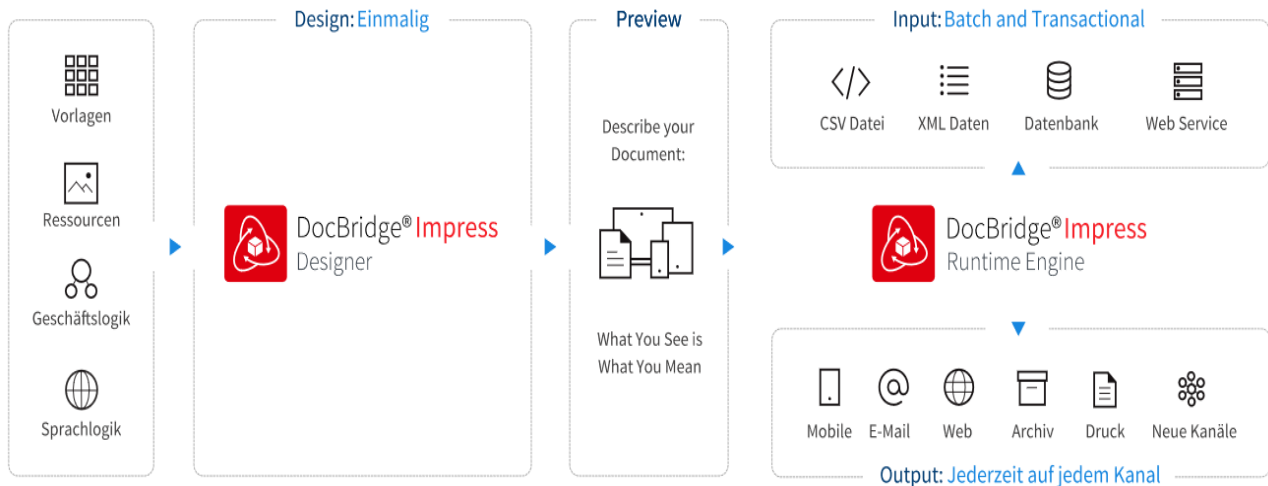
Vorlagen

Ressourcen

Geschäftslogik

Sprachlogik

Design: Einmalig

DocBridge® Impress
Designer

Preview

Describe your Document:

What You See is What You Mean

Input: Batch and Transactional

CSV Datei

XML Daten

Datenbank

Web Service

DocBridge® Impress
Runtime Engine

Mobile

E-Mail

Web

Archiv

Druck

Neue Kanäle

Output: Jederzeit auf jedem Kanal